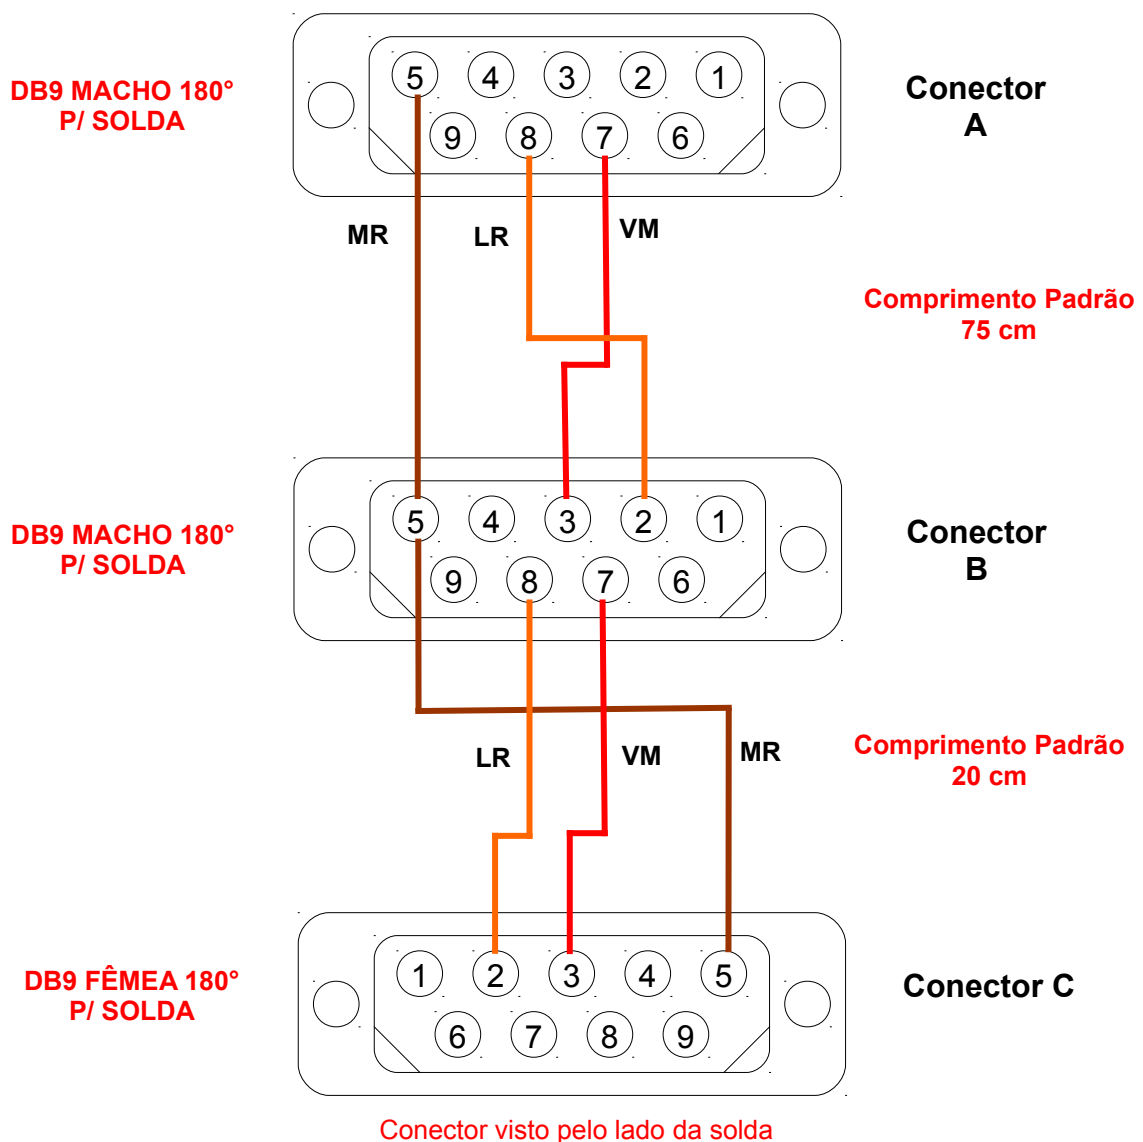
DB9 MACHO 180°
P/ SOLDA

5 4 3 2 1
9 8 7 6

Conector
A

MR
LR
VM

Comprimento Padrão
75 cm

DB9 MACHO 180°
P/ SOLDA

5 4 3 2 1
9 8 7 6

Conector
B

LR
VM
MR

Comprimento Padrão
20 cm

DB9 FÊMEA 180°
P/ SOLDA

1 2 3 4 5
6 7 8 9

Conector C

Conector visto pelo lado da solda